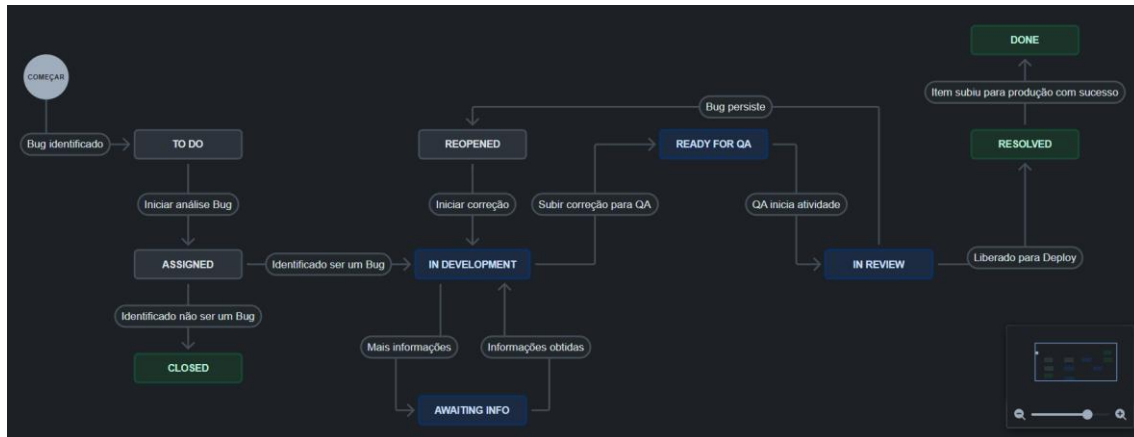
COMEÇAR

Bug identificado

TO DO

Iniciar análise Bug

ASSIGNED

Identificado não ser um Bug

CLOSED

Identificado ser um Bug

REOPENED

Iniciar correção

IN DEVELOPMENT

Mais informações

Informações obtidas

AWAITING INFO

Subir correção para QA

READY FOR QA

Bug persiste

QA inicia atividade

IN REVIEW

Liberado para Deploy

RESOLVED

Item subiu para produção com sucesso

DONE